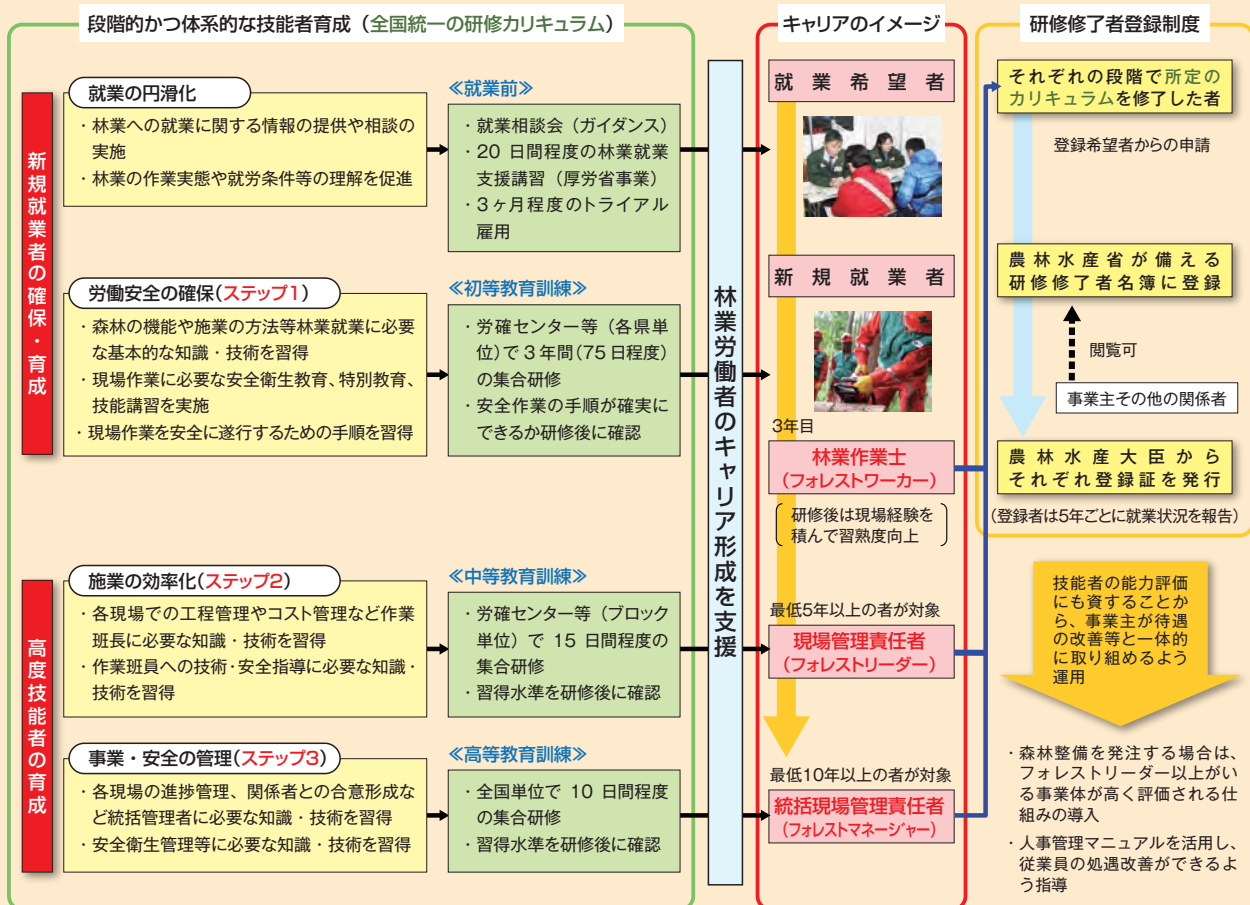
段階的かつ体系的な技能者育成（全国統一の研修カリキュラム）

新規就業者の確保・育成

就業の円滑化
・林業への就業に関する情報の提供や相談の実施
・林業の作業実態や就労条件等の理解を促進

≪就業前≫
・就業相談会（ガイダンス）
・20 日間程度の林業就業支援講習（厚労省事業）
・3ヶ月程度のトライアル雇用

労働安全の確保（ステップ1）
・森林の機能や施業の方法等林業就業に必要な基本的な知識・技術を習得
・現場作業に必要な安全衛生教育、特別教育、技能講習を実施
・現場作業を安全に遂行するための手順を習得

≪初等教育訓練≫
・労確センター等（各県単位）で 3 年間（75 日程度）の集合研修
・安全作業の手順が確実にできるか研修後に確認

高度技能者の育成

施業の効率化（ステップ2）
・各現場での工程管理やコスト管理など作業班長に必要な知識・技術を習得
・作業班員への技術・安全指導に必要な知識・技術を習得

≪中等教育訓練≫
・労確センター等（ブロック単位）で 15 日間程度の集合研修
・習得水準を研修後に確認

事業・安全の管理（ステップ3）
・各現場の進捗管理、関係者との合意形成など統括管理者に必要な知識・技術を習得
・安全衛生管理等に必要な知識・技術を習得

≪高等教育訓練≫
・全国単位で 10 日間程度の集合研修
・習得水準を研修後に確認

林業労働者のキャリア形成を支援

キャリアのイメージ

就業希望者

新規就業者

3年目
林業作業士
（フォレストワーカー）

研修後は現場経験を積んで習熟度向上

最低5年以上の者が対象
現場管理責任者
（フォレストリーダー）

最低10年以上の者が対象
統括現場管理責任者
（フォレストマネージャー）

研修修了者登録制度

それぞれの段階で所定のカリキュラムを修了した者

登録希望者からの申請

農林水産省が備える研修修了者名簿に登録

閲覧可

事業主その他の関係者

農林水産大臣からそれぞれ登録証を発行

（登録者は5年ごとに就業状況を報告）

技能者の能力評価にも資することから、事業主が待遇の改善等と一体的に取り組めるよう運用

・森林整備を発注する場合は、フォレストリーダー以上がいる事業体が高く評価される仕組みの導入
・人事管理マニュアルを活用し、従業員の処遇改善ができるよう指導